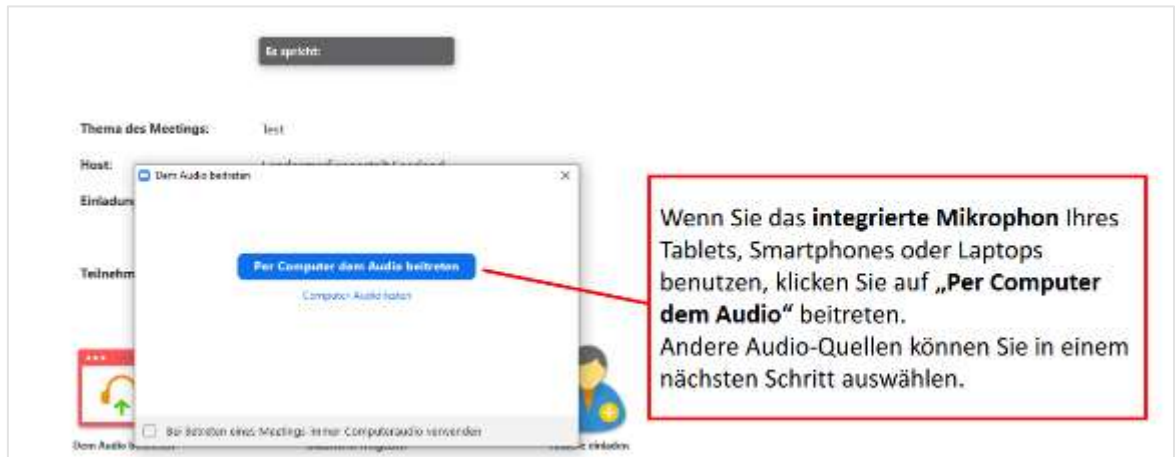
Es spricht:

Thema des Meetings: Test

Host: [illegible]

Einladun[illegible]

Teilnehm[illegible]

Dem Audio beitreten

Per Computer dem Audio beitreten

Computer Audio testen

Bei Beitreten eines Meetings immer Computeraudio verwenden

Dem Audio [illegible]

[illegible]

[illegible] einladen

Wenn Sie das **integrierte Mikrophon** Ihres Tablets, Smartphones oder Laptops benutzen, klicken Sie auf **„Per Computer dem Audio“** beitreten.
Andere Audio-Quellen können Sie in einem nächsten Schritt auswählen.